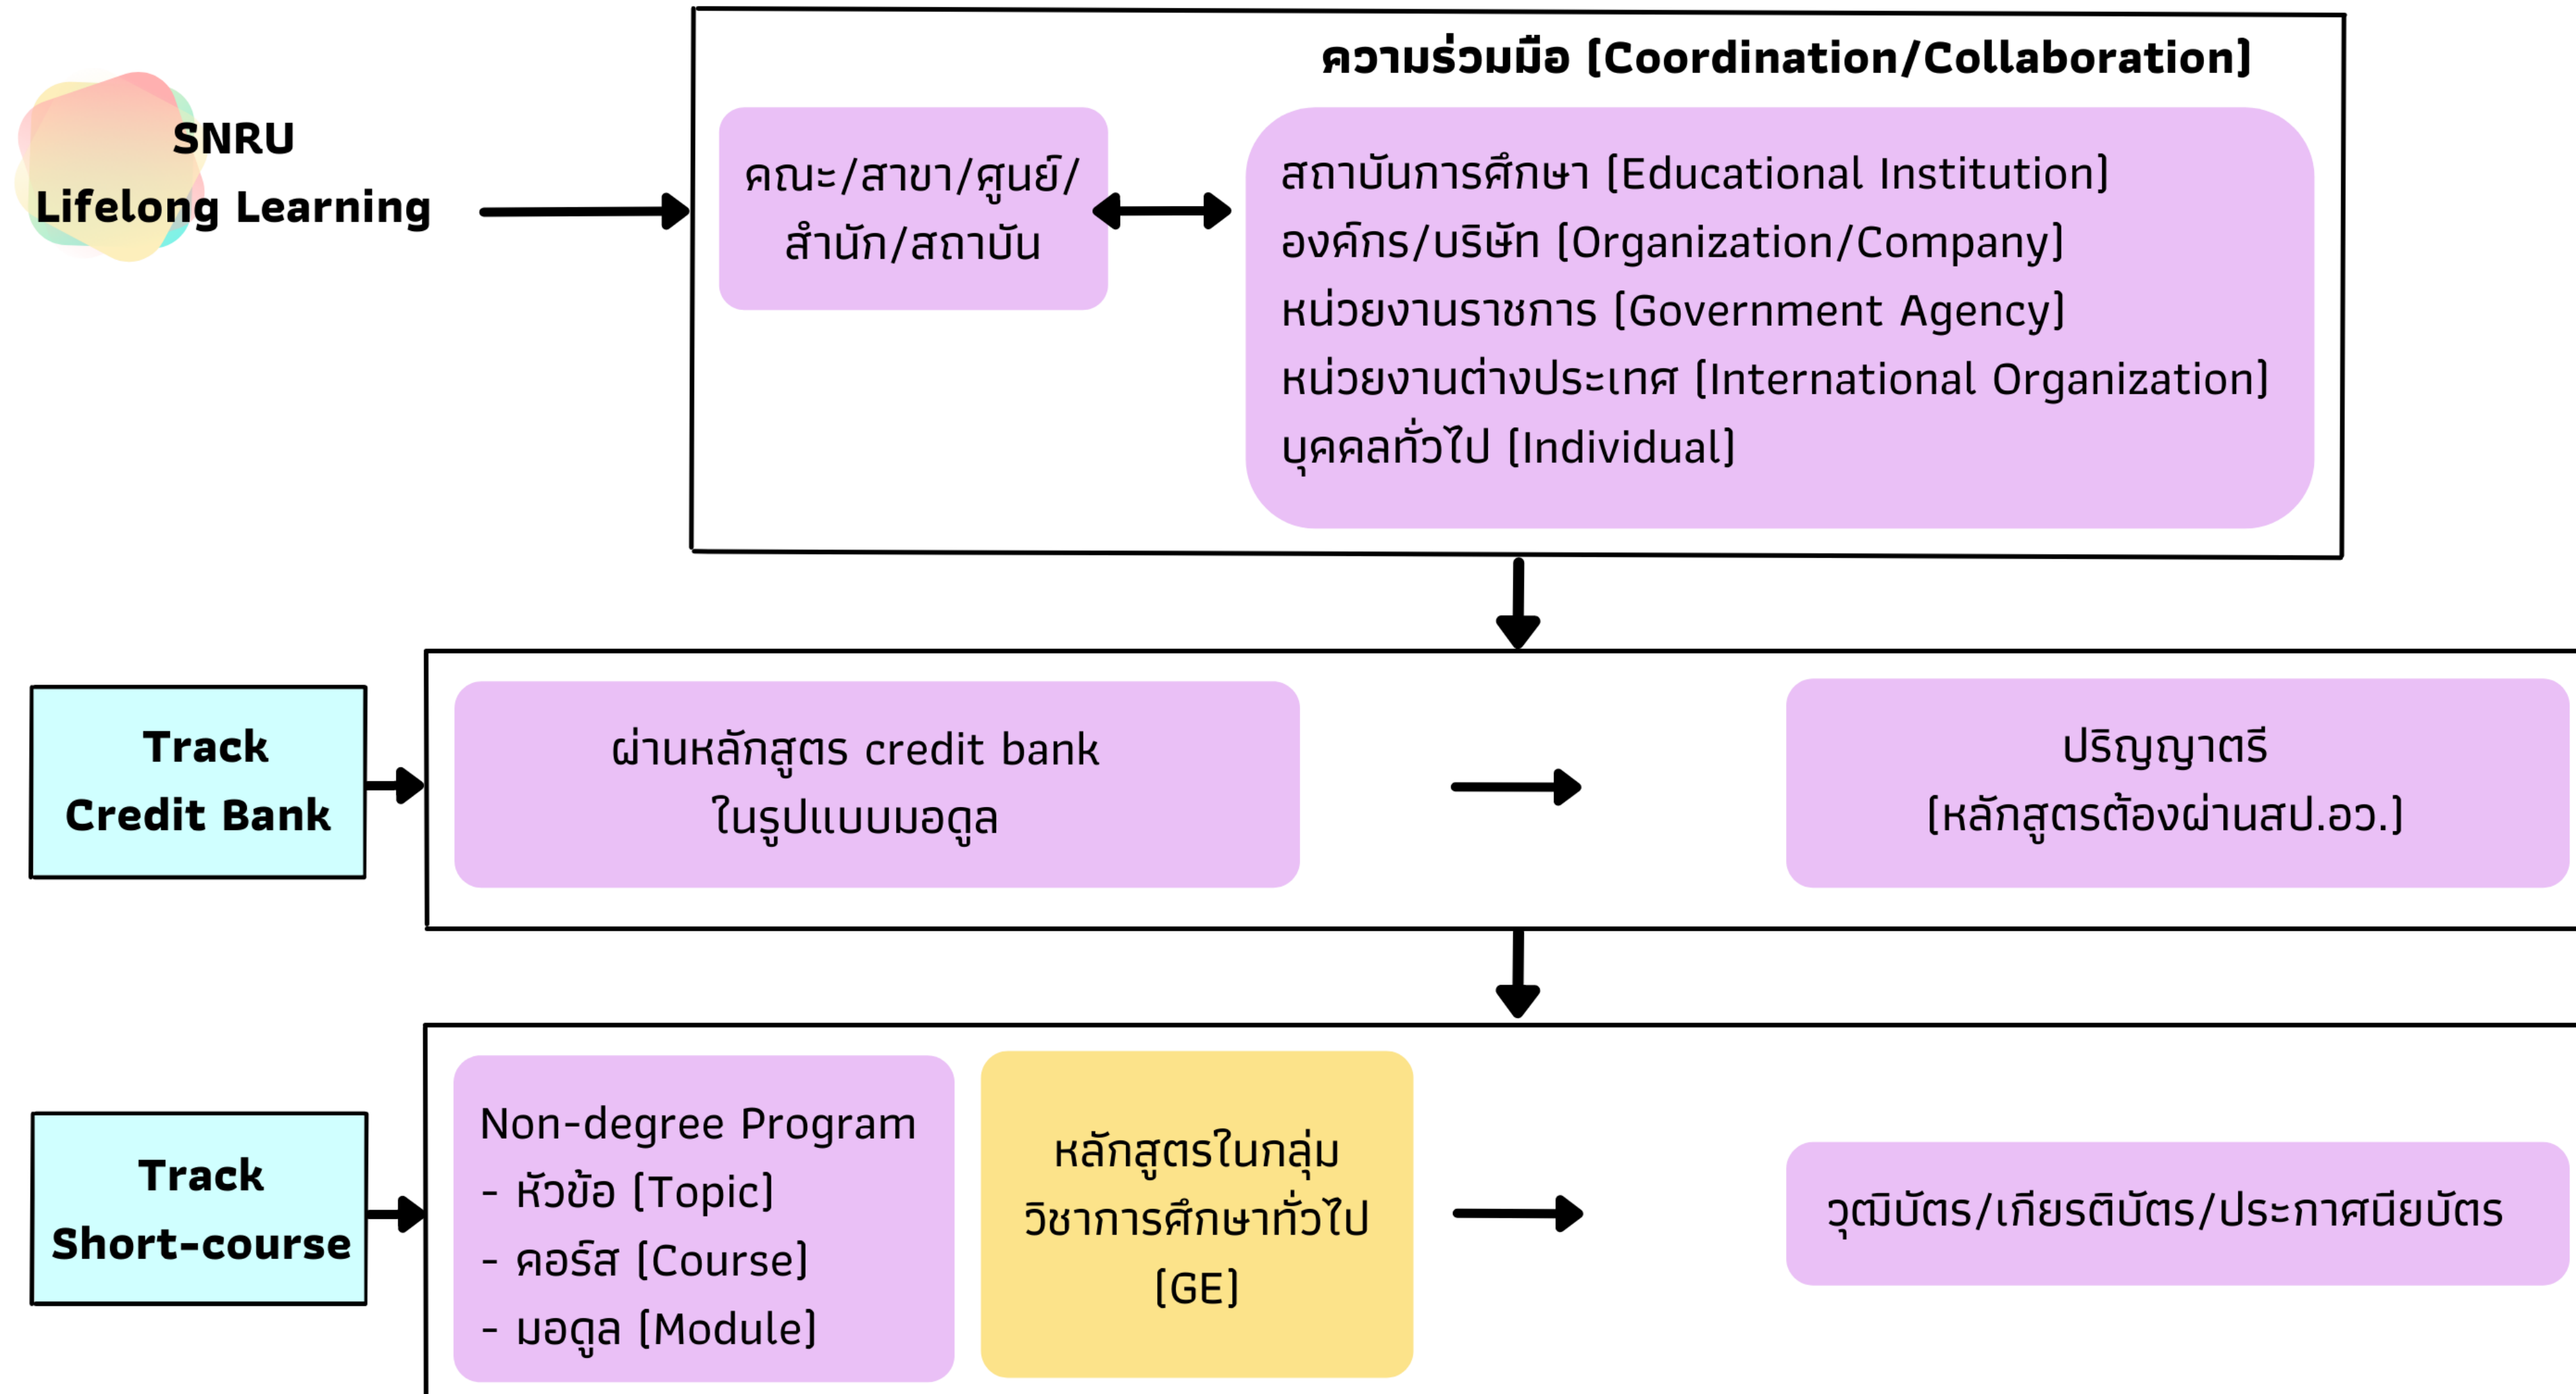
SNRU
Lifelong Learning

ความร่วมมือ (Coordination/Collaboration)

คณะ/สาขา/ศูนย์/สำนัก/สถาบัน

สถาบันการศึกษา (Educational Institution)
องค์กร/บริษัท (Organization/Company)
หน่วยงานราชการ (Government Agency)
หน่วยงานต่างประเทศ (International Organization)
บุคคลทั่วไป (Individual)

Track
Credit Bank

ผ่านหลักสูตร credit bank
ในรูปแบบมอดูล

ปริญญาตรี
(หลักสูตรต้องผ่านสป.อว.)

Track
Short-course

Non-degree Program
- หัวข้อ (Topic)
- คอร์ส (Course)
- มอดูล (Module)

หลักสูตรในกลุ่มวิชาการศึกษาทั่วไป (GE)

วุฒิบัตร/เกียรติบัตร/ประกาศนียบัตร